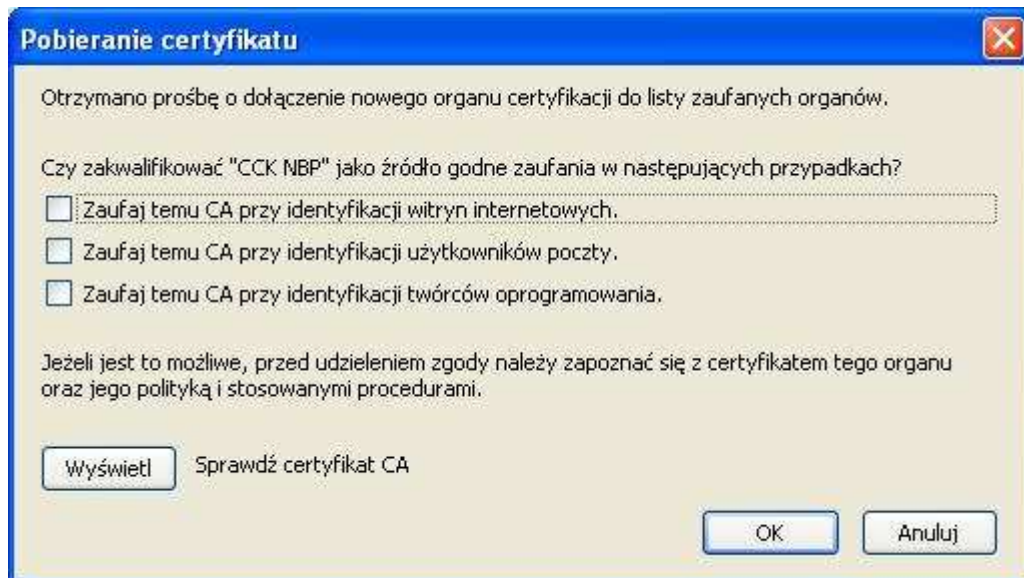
Pobieranie certyfikatu

Otrzymano prośbę o dołączenie nowego organu certyfikacji do listy zaufanych organów.

Czy zakwalifikować "CCK NBP" jako źródło godne zaufania w następujących przypadkach?

Zaufaj temu CA przy identyfikacji witryn internetowych.

Zaufaj temu CA przy identyfikacji użytkowników poczty.

Zaufaj temu CA przy identyfikacji twórców oprogramowania.

Jeżeli jest to możliwe, przed udzieleniem zgody należy zapoznać się z certyfikatem tego organu oraz jego polityką i stosowanymi procedurami.

Wyświetl

Sprawdź certyfikat CA

OK

Anuluj